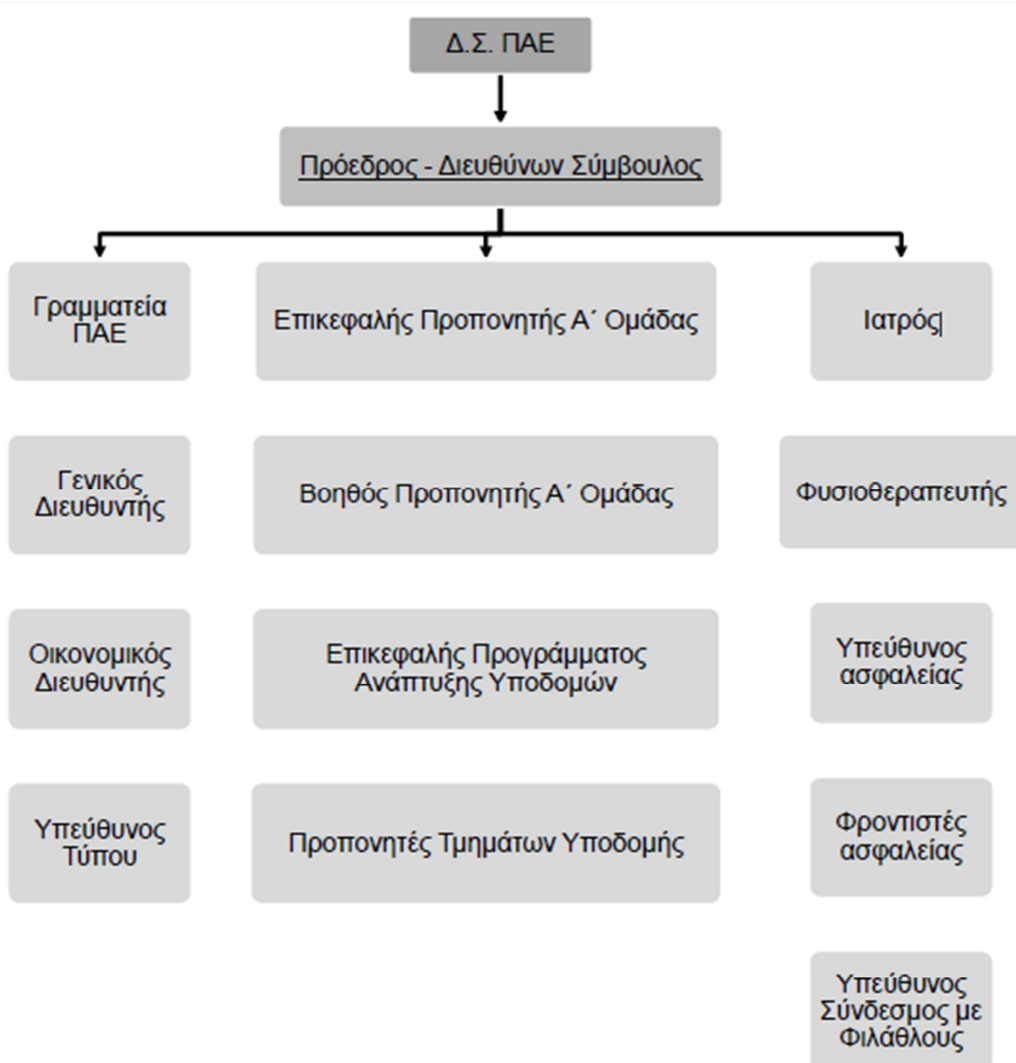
Δ.Σ. ΠΑΕ

Πρόεδρος - Διευθύνων Σύμβουλος

Γραμματεία ΠΑΕ

Γενικός Διευθυντής

Οικονομικός Διευθυντής

Υπεύθυνος Τύπου

Επικεφαλής Προπονητής Α΄ Ομάδας

Βοηθός Προπονητής Α΄ Ομάδας

Επικεφαλής Προγράμματος Ανάπτυξης Υποδομών

Προπονητές Τμημάτων Υποδομής

Ιατρός

Φυσιοθεραπευτής

Υπεύθυνος ασφαλείας

Φροντιστές ασφαλείας

Υπεύθυνος Σύνδεσμος με Φιλάθλους